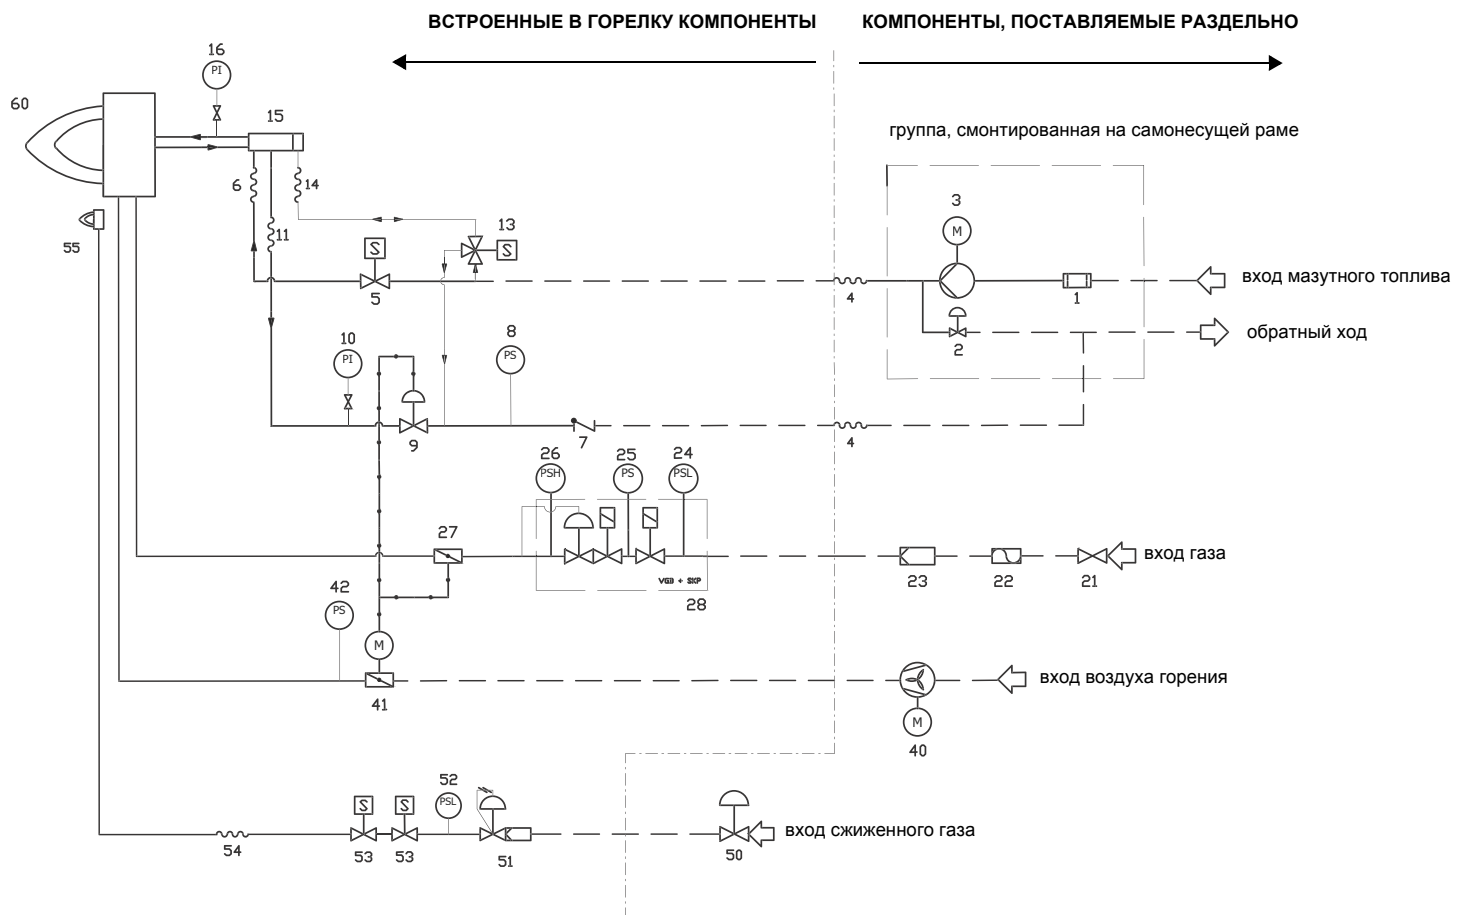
ВСТРОЕННЫЕ В ГОРЕЛКУ КОМПОНЕНТЫ

КОМПОНЕНТЫ, ПОСТАВЛЯЕМЫЕ РАЗДЕЛЬНО

группа, смонтированная на самонесущей раме

16
PI
60
15
6
14
13
S
11
S
55
5
3
M
4
1
вход мазутного топлива
2
обратный ход
10
PI
8
PS
9
7
4
26
PSH
25
PS
24
PSL
27
VGD + SKP
28
23
22
21
вход газа
42
PS
M
41
вход воздуха горения
M
40
52
PSL
S
S
54
53
53
51
50
вход сжиженного газа